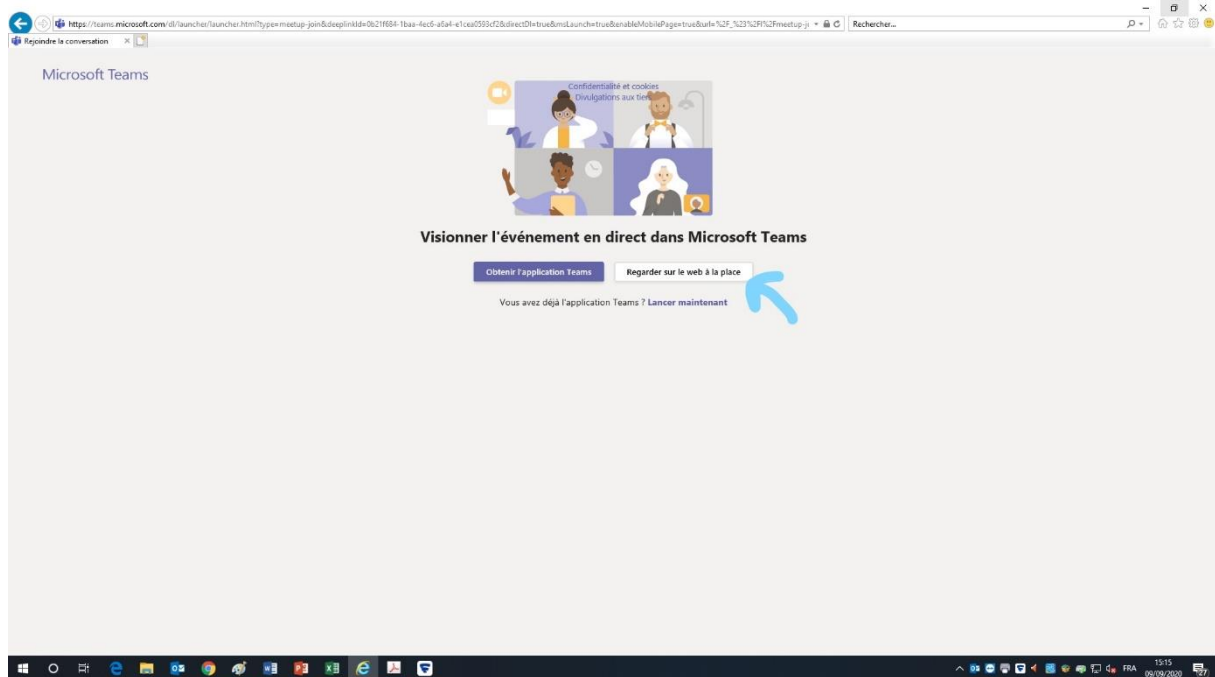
https://teams.microsoft.com/dl/launcher/launcher.html?type=meetup-join&deeplinkId=0b21f684-1baa-4ec6-a8a4-e1cea0593cf2&directDl=true&msLaunch=true&enableMobilePage=true&url=%2F_%23%2Fl%2Fmeetup-jo

Rechercher...

Rejoindre la conversation

Microsoft Teams

Confidentialité et cookies
Divulgations aux tiers

Visionner l'événement en direct dans Microsoft Teams

Obtenir l'application Teams

Regarder sur le web à la place

Vous avez déjà l'application Teams ? Lancer maintenant

FRA 15:15 09/09/2020